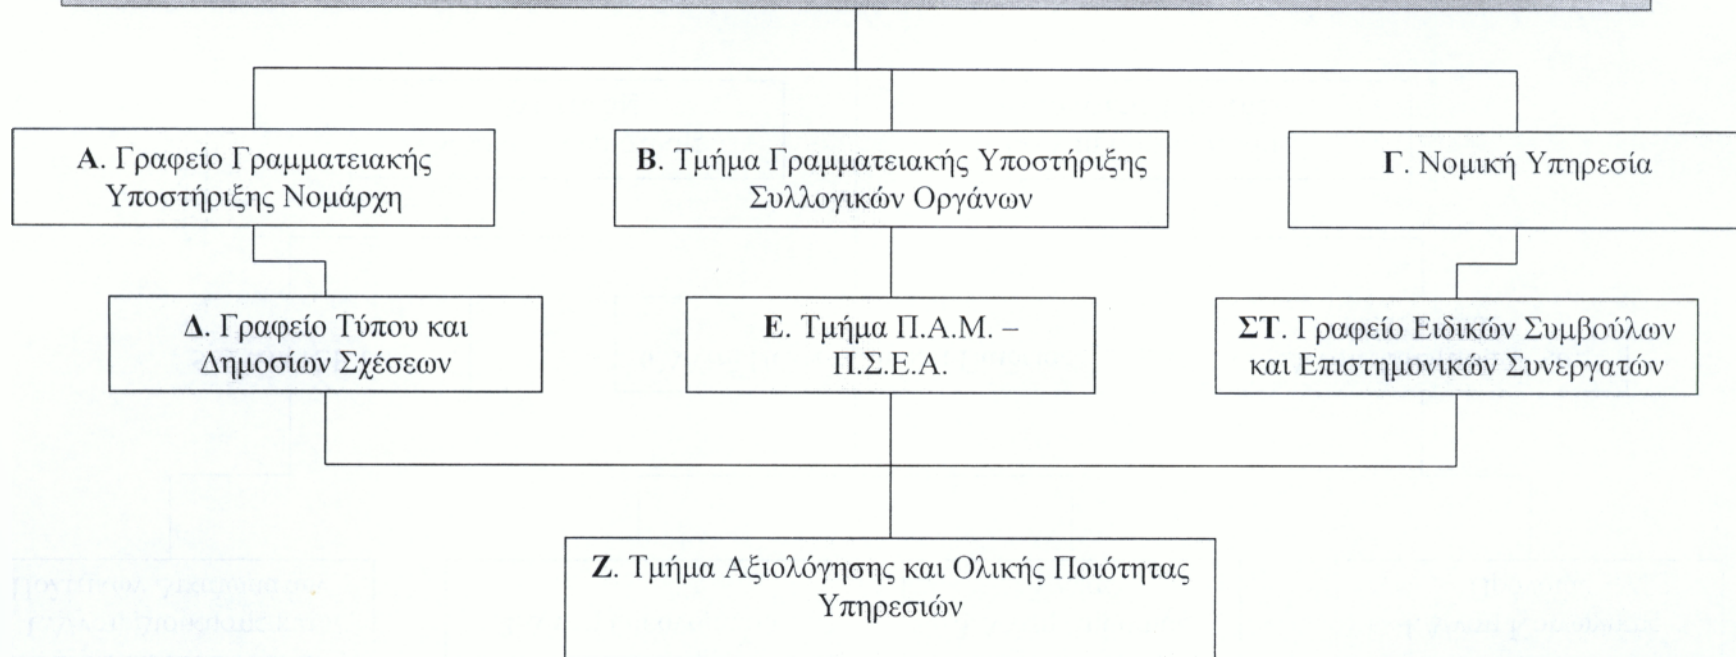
**Α**. Γραφείο Γραμματειακής Υποστήριξης Νομάρχη

**Β**. Τμήμα Γραμματειακής Υποστήριξης Συλλογικών Οργάνων

**Γ**. Νομική Υπηρεσία

**Δ**. Γραφείο Τύπου και Δημοσίων Σχέσεων

**Ε**. Τμήμα Π.Α.Μ. – Π.Σ.Ε.Α.

**ΣΤ**. Γραφείο Ειδικών Συμβούλων και Επιστημονικών Συνεργατών

**Ζ**. Τμήμα Αξιολόγησης και Ολικής Ποιότητας Υπηρεσιών